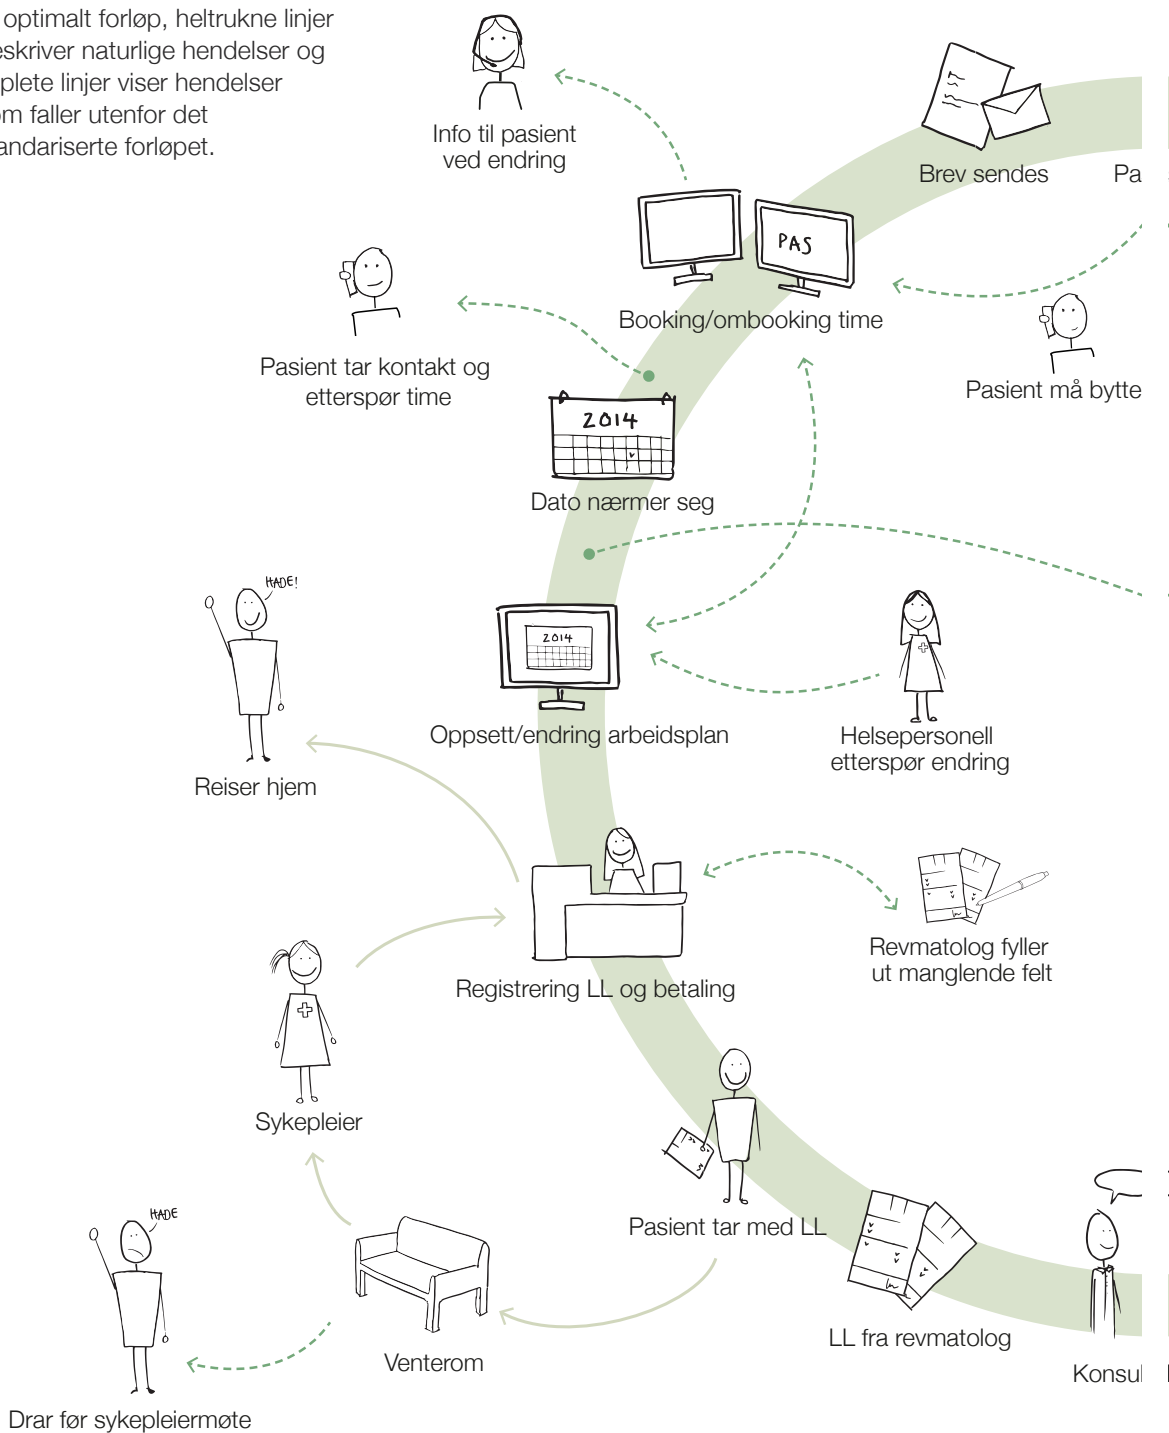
optimalt forløp, heltrukne linjer eskriver naturlige hendelser og plete linjer viser hendelser m faller utenfor det andariserte forløpet.

Info til pasient ved endring

Brev sendes

Pa

PAS

Booking/ombooking time

Pasient tar kontakt og etterspør time

Pasient må bytte

2014

Dato nærmer seg

HADE!

2014

Oppsett/endring arbeidsplan

Helsepersonell etterspør endring

Reiser hjem

Registrering LL og betaling

Revmatolog fyller ut manglende felt

Sykepleier

Pasient tar med LL

HADE

LL fra revmatolog

Venterom

Konsul

Drar før sykepleiermøte